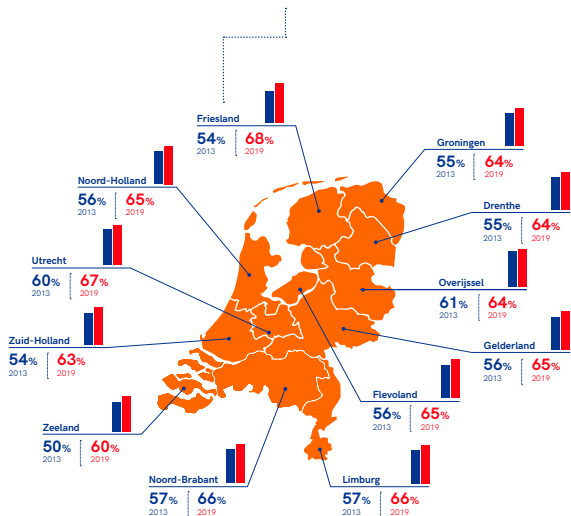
Friesland
54% 2013
68% 2019

Groningen
55% 2013
64% 2019

Noord-Holland
56% 2013
65% 2019

Drenthe
55% 2013
64% 2019

Utrecht
60% 2013
67% 2019

Overijssel
61% 2013
64% 2019

Zuid-Holland
54% 2013
63% 2019

Gelderland
56% 2013
65% 2019

Flevoland
56% 2013
65% 2019

Zeeland
50% 2013
60% 2019

Noord-Brabant
57% 2013
66% 2019

Limburg
57% 2013
66% 2019